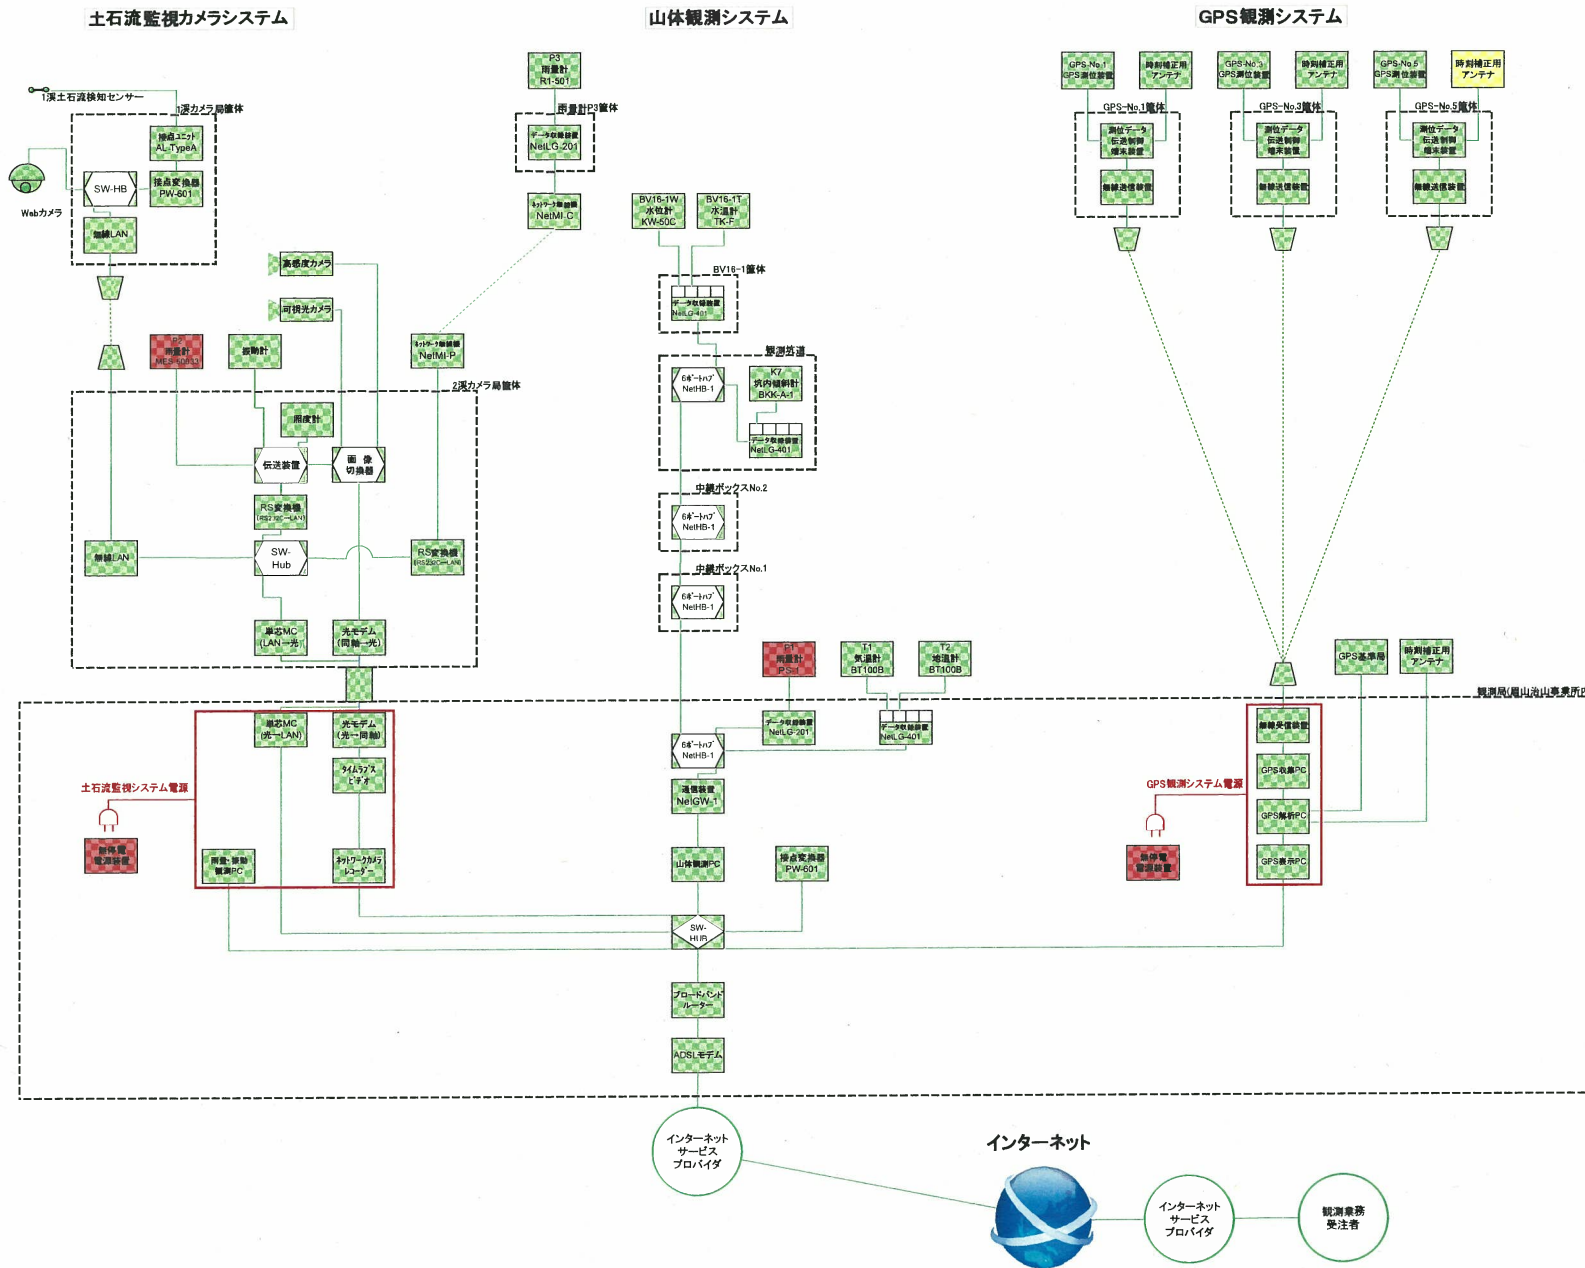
土石流監視カメラシステム

山体観測システム

GPS観測システム

1渓土石流検知センサー

1渓カメラ局筐体

接点ユニット AL-TypeA

SW-HB

接点変換器 PW-601

Webカメラ

無線LAN

高感度カメラ

可視光カメラ

R2 雨量計 MES-50033

振動計

ネットワーク制御機 NetMI-P

2渓カメラ局筐体

照度計

伝送装置

画像切換器

RS変換機 (RS232C→LAN)

無線LAN

SW-Hub

RS変換機 (RS232C→LAN)

単芯MC (LAN→光)

光モデム (同軸→光)

P3 雨量計 R1-501

雨量計P3筐体

データ収録装置 NetLG-201

ネットワーク制御機 NetMI-C

BV16-1W 水位計 KW-50C

BV16-1T 水温計 TK-F

BV16-1筐体

データ収録装置 NetLG-401

観測坑道

6ポートハブ NetHB-1

K7 坑内傾斜計 BKK-A-1

データ収録装置 NetLG-401

中継ボックスNo.2

6ポートハブ NetHB-1

中継ボックスNo.1

6ポートハブ NetHB-1

P1 雨量計 PS-1

T1 気温計 BT100B

T2 地温計 BT100B

データ収録装置 NetLG-201

データ収録装置 NetLG-401

6ポートハブ NetHB-1

通信装置 NetGW-1

山体観測PC

接点変換器 PW-601

GPS-No.1 GPS測位装置

時刻補正用アンテナ

GPS-No.3 GPS測位装置

時刻補正用アンテナ

GPS-No.5 GPS測位装置

時刻補正用アンテナ

GPS-No.1筐体

測位データ伝送制御端末装置

無線送信装置

GPS-No.3筐体

測位データ伝送制御端末装置

無線送信装置

GPS-No.5筐体

測位データ伝送制御端末装置

無線送信装置

GPS基準局

時刻補正用アンテナ

観測局(雌山治山事業所)

単芯MC (光→LAN)

光モデム (光→同軸)

タイムラプスビデオ

土石流監視システム電源

無停電電源装置

雨量・振動観測PC

ネットワークカメラレコーダー

無線受信装置

GPS収集PC

GPS観測システム電源

GPS解析PC

無停電電源装置

GPS表示PC

SW-HUB

ブロードバンドルーター

ADSLモデム

インターネットサービスプロバイダ

インターネット

インターネットサービスプロバイダ

観測業務受注者